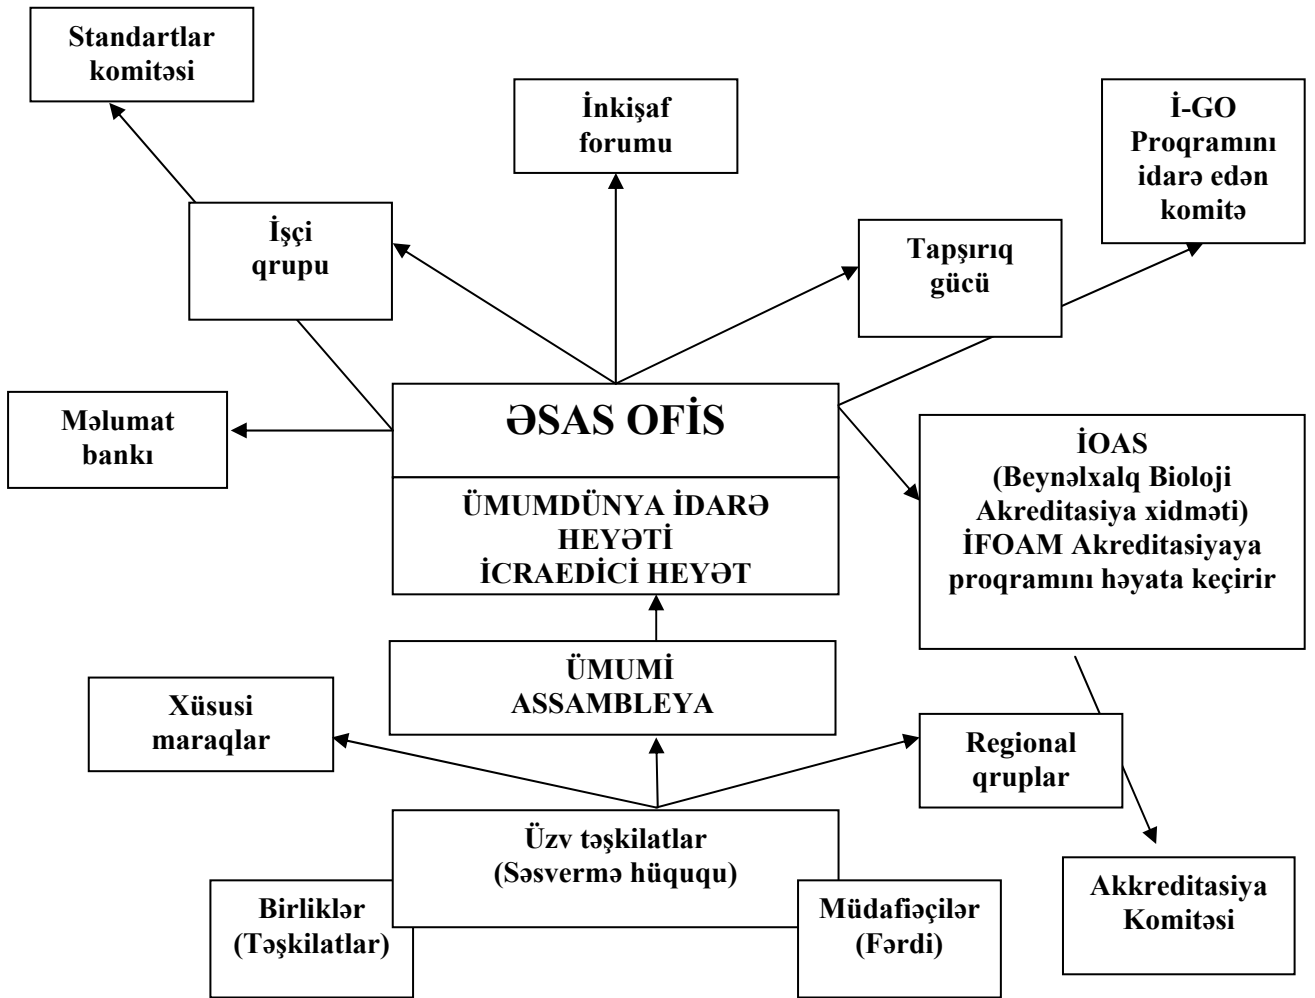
Standartlar komitəsi

İnkişaf forumu

İ-GO Proqramını idarə edən komitə

İşçi qrupu

Tapşırıq gücü

Məlumat bankı

ƏSAS OFİS

ÜMUMDÜNYA İDARƏ HEYƏTİ
İCRAEDİCİ HEYƏT

İOAS (Beynəlxalq Bioloji Akreditasiya xidməti) İFOAM Akreditasiyaya proqramını həyata keçirir

ÜMUMİ ASSAMBLEYA

Xüsusi maraqlar

Regional qruplar

Üzv təşkilatlar (Səsvermə hüququ)

Birliklər (Təşkilatlar)

Müdafiəçilər (Fərdi)

Akkreditasiya Komitəsi